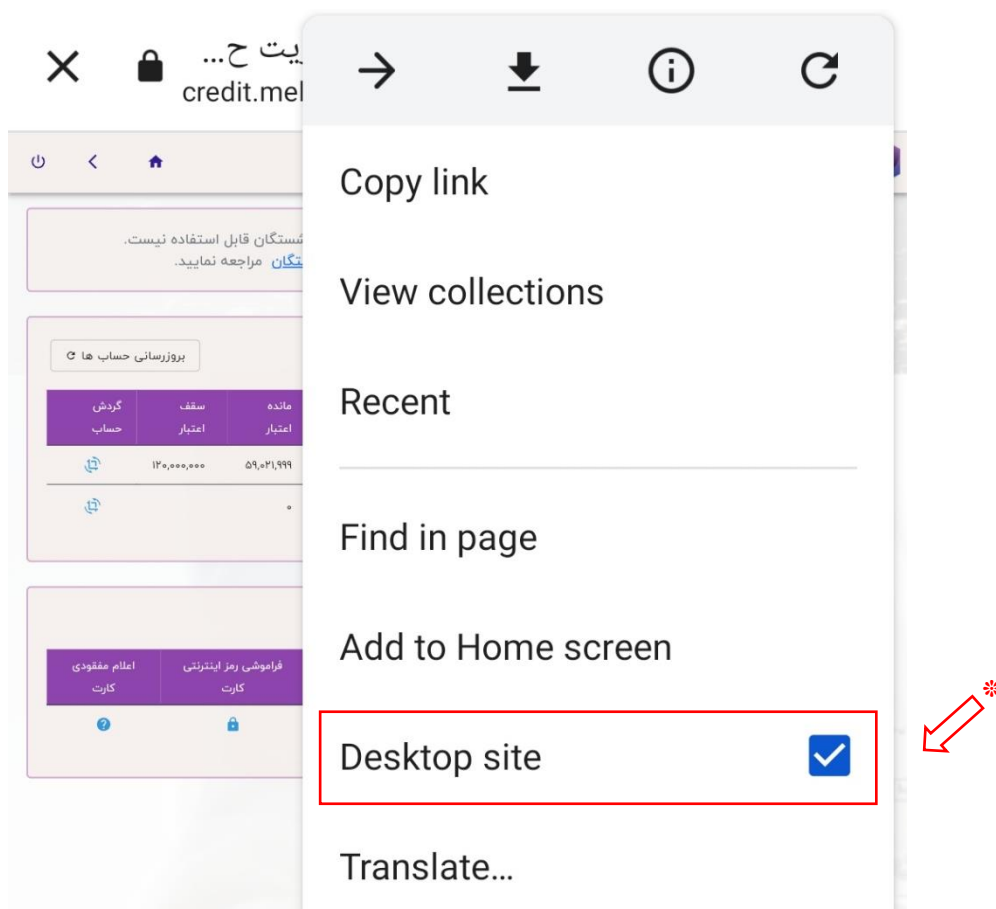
یت ح...
credit.mel

ستگان قابل استفاده نیست.
ستگان مراجعه نمایید.

بروزرسانی حساب ها

| گردش حساب | سقف اعتبار | مانده اعتبار |
|---|---|---|
| | ۱۲۰,۰۰۰,۰۰۰ | ۵۹,۰۲۱,۹۹۹ |
| | | ۰ |

| اعلام مفقودی کارت | فراموشی رمز اینترنتی کارت |
|---|---|

Copy link

View collections

Recent

Find in page

Add to Home screen

Desktop site

Translate...